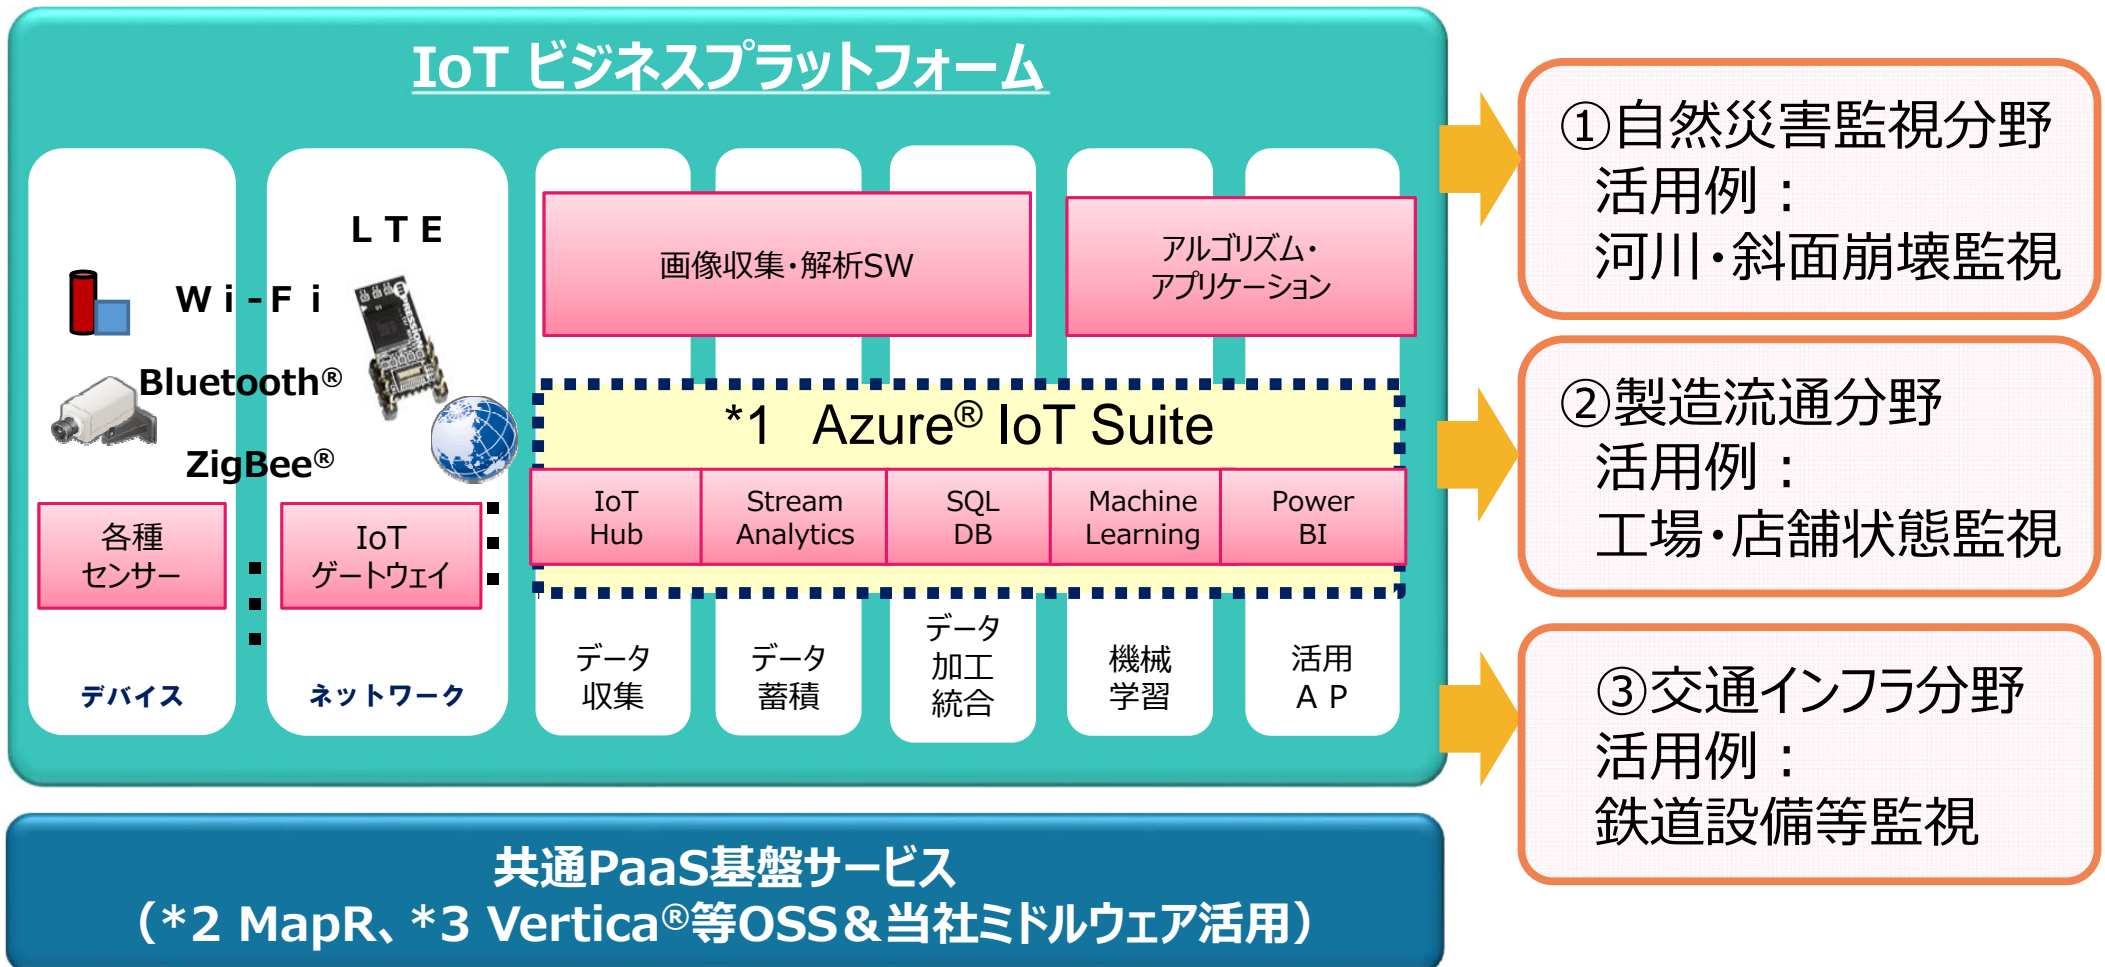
IoT ビジネスプラットフォーム

ＬＴＥ

Ｗｉ-Ｆｉ

Bluetooth®

ZigBee®

各種センサー

IoTゲートウェイ

デバイス

ネットワーク

画像収集・解析SW

アルゴリズム・アプリケーション

*1 Azure® IoT Suite

| IoT Hub | Stream Analytics | SQL DB | Machine Learning | Power BI |
|---|---|---|---|---|

データ収集

データ蓄積

データ加工統合

機械学習

活用ＡＰ

①自然災害監視分野
活用例：
河川・斜面崩壊監視

②製造流通分野
活用例：
工場・店舗状態監視

③交通インフラ分野
活用例：
鉄道設備等監視

共通PaaS基盤サービス
（*2 MapR、*3 Vertica®等OSS＆当社ミドルウェア活用）